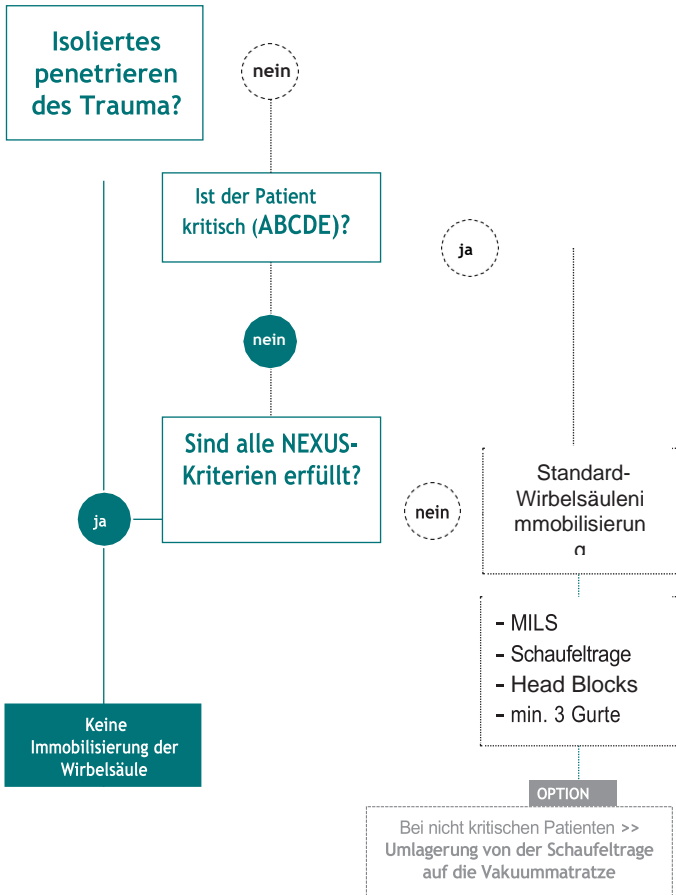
Isoliertes penetrieren des Trauma?

nein

Ist der Patient kritisch (ABCDE)?

ja

nein

Sind alle NEXUS-Kriterien erfüllt?

ja

nein

Standard-Wirbelsäulenimmobilisierung

- MILS
- Schaufeltrage
- Head Blocks
- min. 3 Gurte

Keine Immobilisierung der Wirbelsäule

OPTION

Bei nicht kritischen Patienten >> Umlagerung von der Schaufeltrage auf die Vakuummatratze